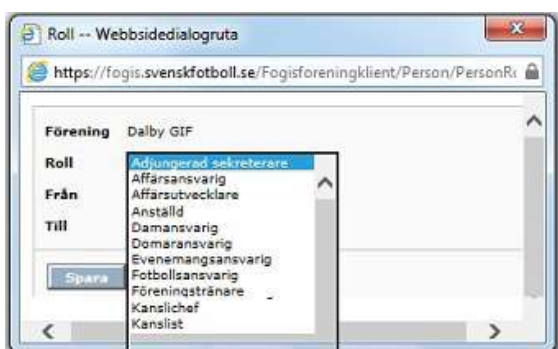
Roll -- Webbsidedialogruta

https://fogis.svenskfotboll.se/Fogisforeningklient/Person/PersonR

Förening Dalby GIF

Roll

Från

Till

Adjungerad sekreterare
Affärsansvarig
Affärsutvecklare
Anställd
Damansvarig
Domaransvarig
Evenemangsansvarig
Fotbollsansvarig
Föreningstränare
Kanslichef
Kanslist

Spara